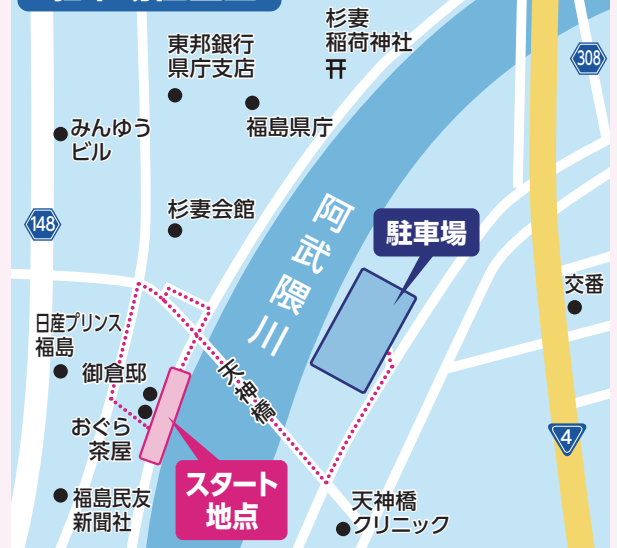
杉妻
稲荷神社

東邦銀行
県庁支店

308

みんゆう
ビル

福島県庁

148

杉妻会館

阿武隈川

駐車場

交番

日産プリンス
福島

御倉邸

天神橋

おぐら
茶屋

4

スタート
地点

福島民友
新聞社

天神橋
クリニック